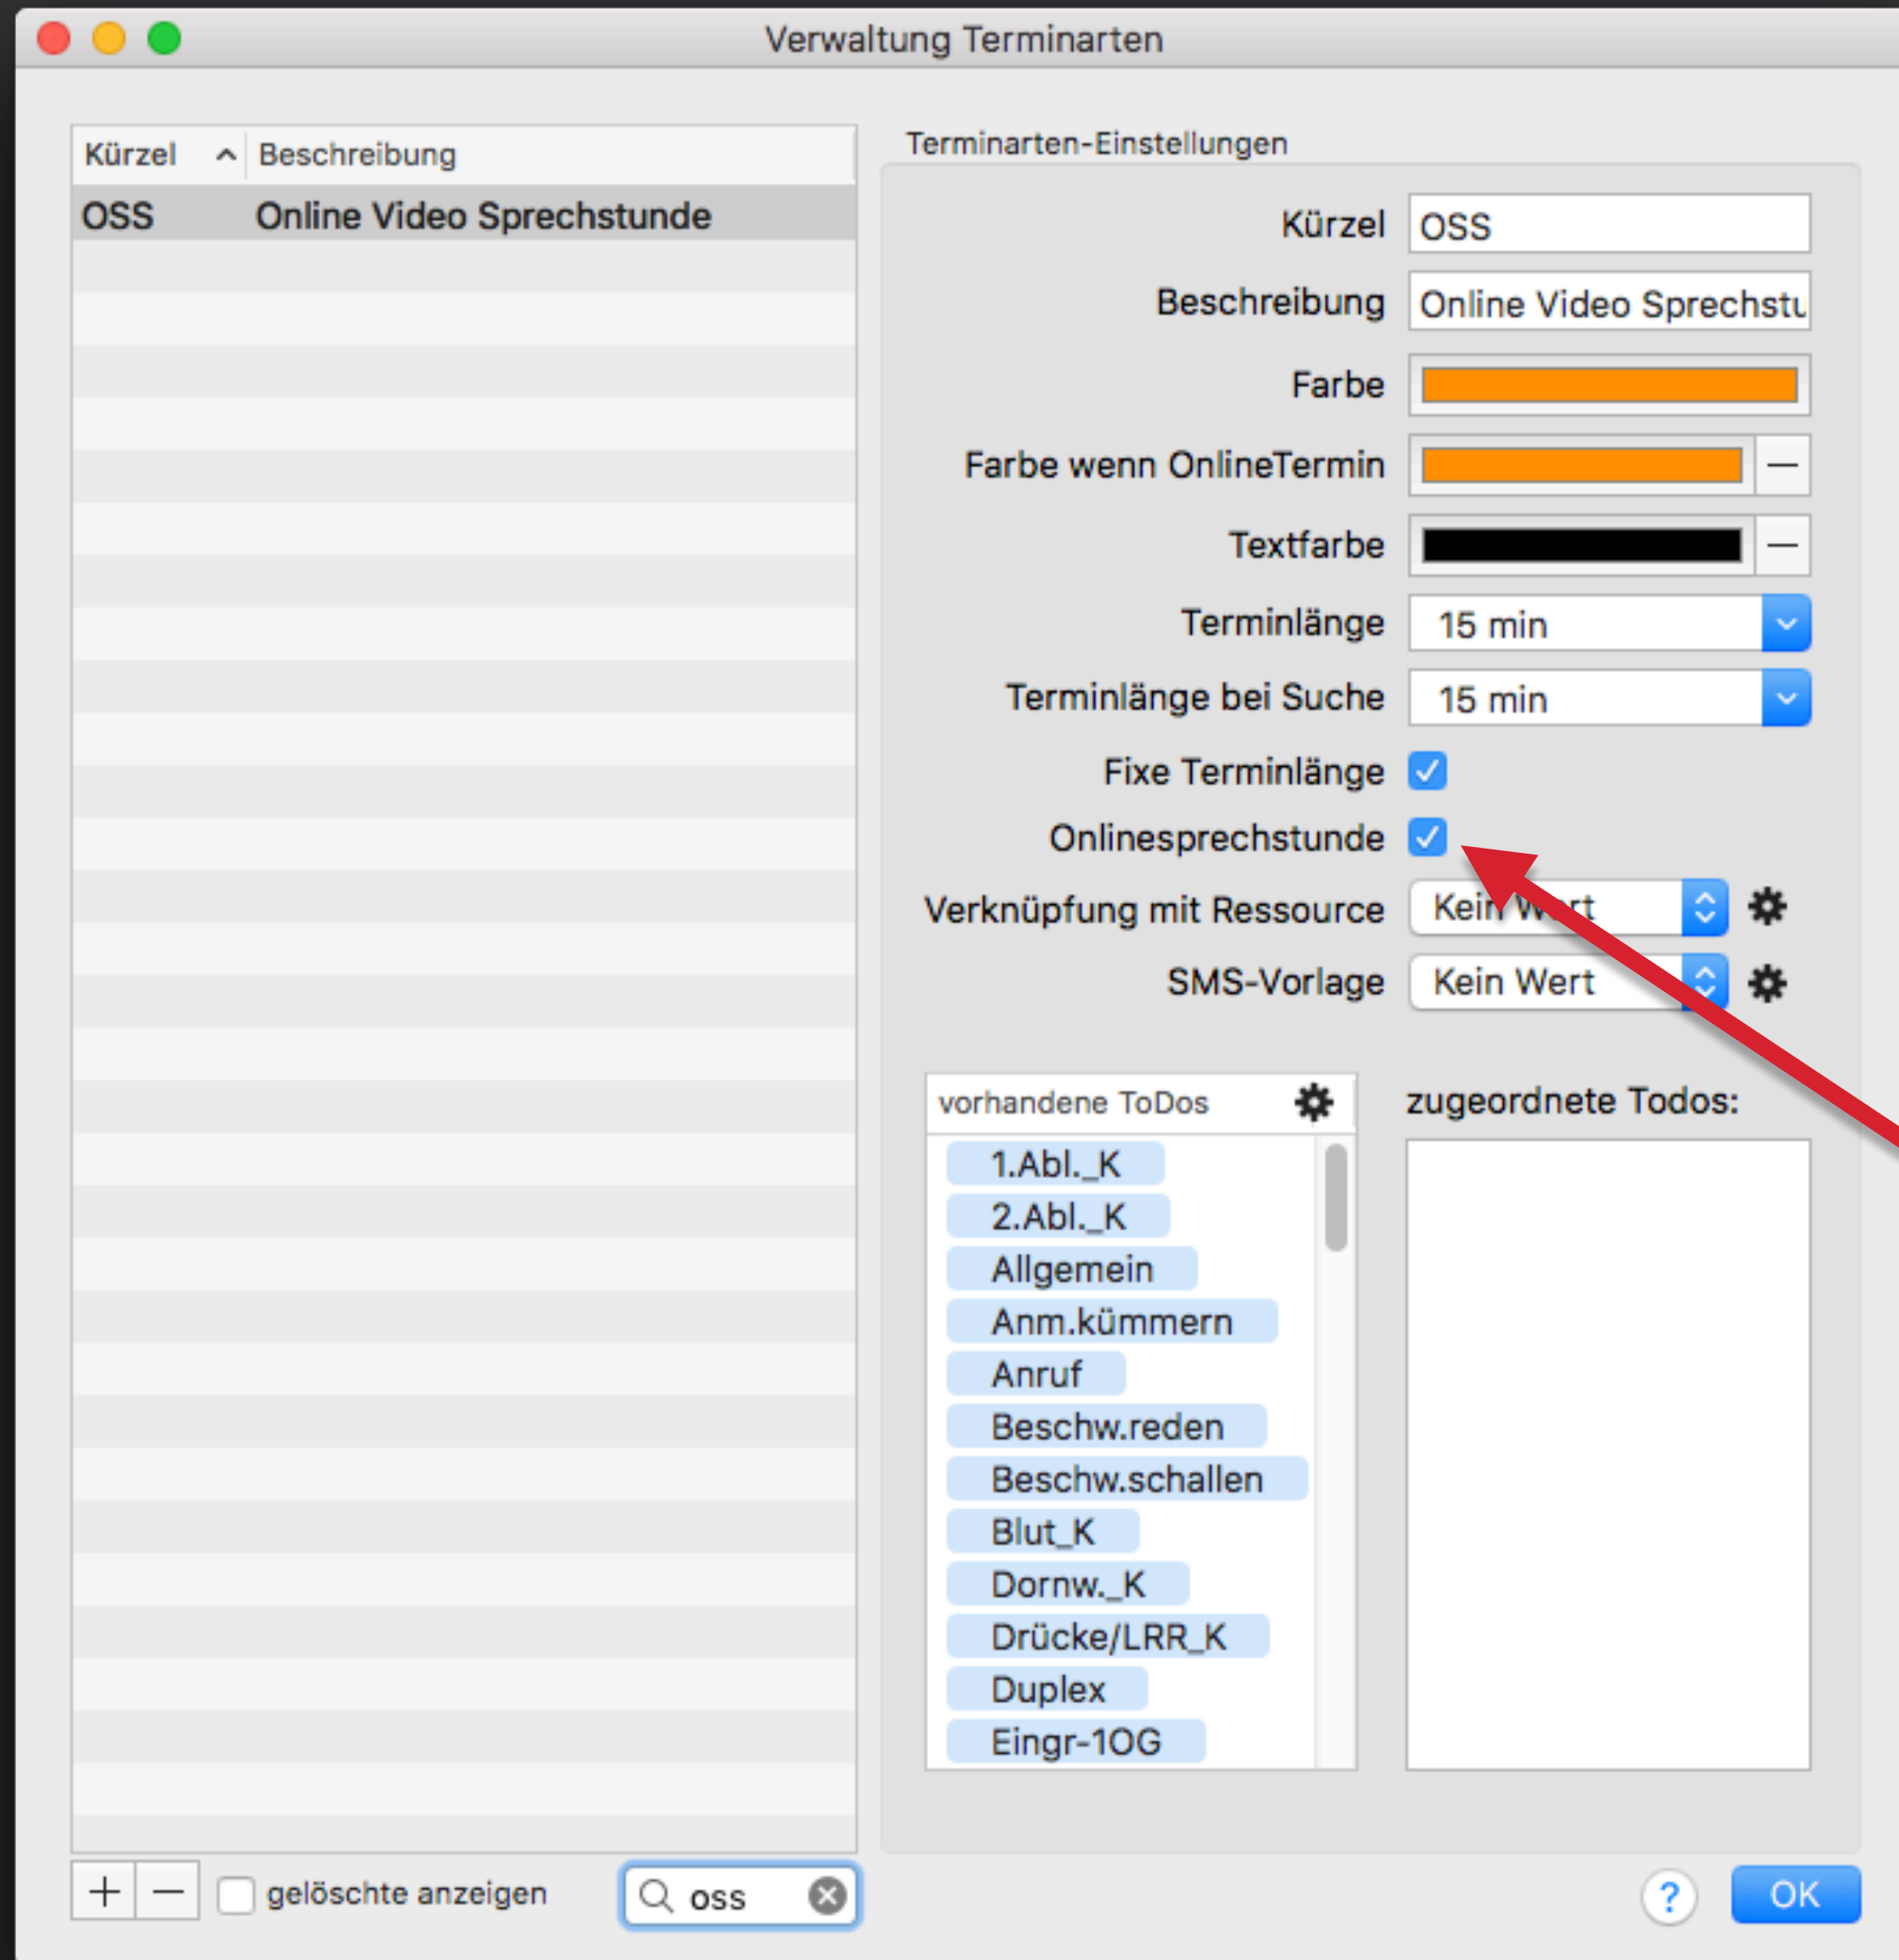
Verwaltung Terminarten

| Kürzel | Beschreibung |
|---|---|
| OSS | Online Video Sprechstunde |

Terminarten-Einstellungen

Kürzel OSS

Beschreibung Online Video Sprechstu

Farbe

Farbe wenn OnlineTermin —

Textfarbe —

Terminlänge 15 min

Terminlänge bei Suche 15 min

Fixe Terminlänge

Onlinesprechstunde

Verknüpfung mit Ressource Kein Wert

SMS-Vorlage Kein Wert

vorhandene ToDos

1.Abl._K
2.Abl._K
Allgemein
Anm.kümmern
Anruf
Beschw.reden
Beschw.schallen
Blut_K
Dornw._K
Drücke/LRR_K
Duplex
Eingr-1OG

zugeordnete Todos:

+ — gelöschte anzeigen

oss

?

OK